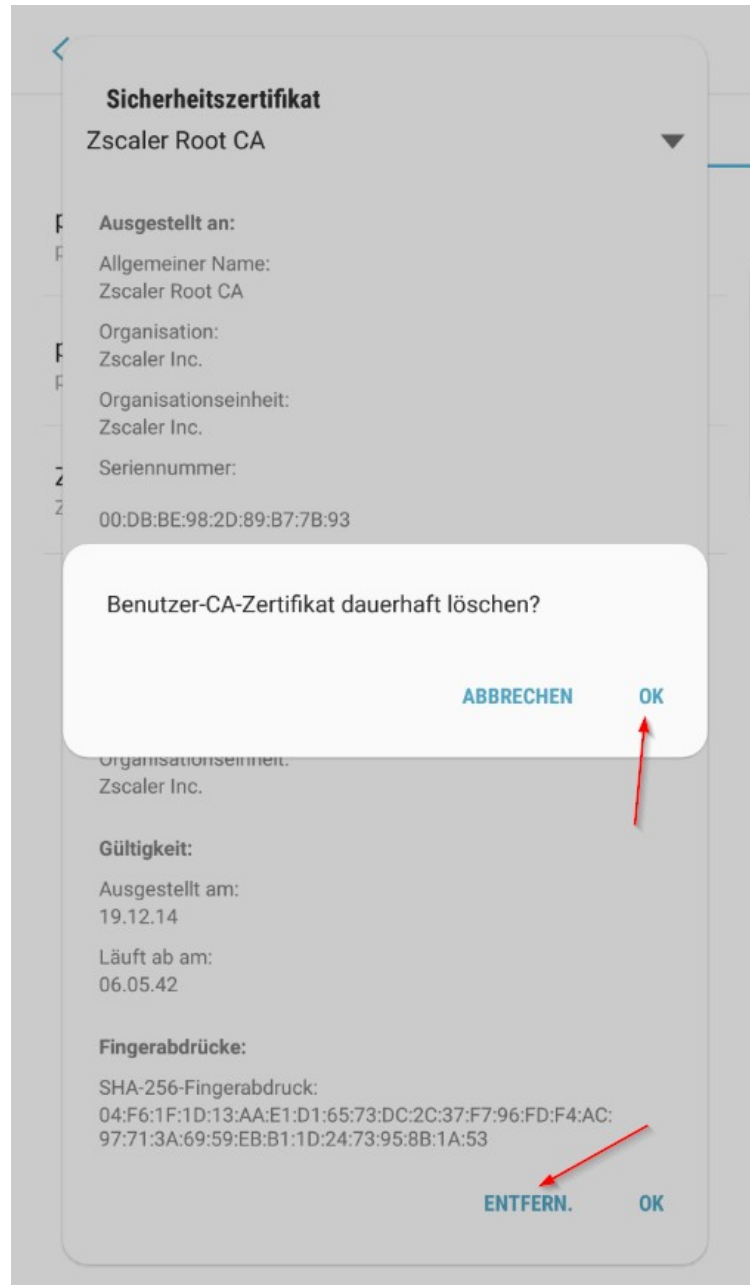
Sicherheitszertifikat

Zscaler Root CA

Ausgestellt an:

Allgemeiner Name:
Zscaler Root CA

Organisation:
Zscaler Inc.

Organisationseinheit:
Zscaler Inc.

Seriennummer:

00:DB:BE:98:2D:89:B7:7B:93

Benutzer-CA-Zertifikat dauerhaft löschen?

ABBRECHEN OK

Organisationseinheit:
Zscaler Inc.

Gültigkeit:

Ausgestellt am:
19.12.14

Läuft ab am:
06.05.42

Fingerabdrücke:

SHA-256-Fingerabdruck:
04:F6:1F:1D:13:AA:E1:D1:65:73:DC:2C:37:F7:96:FD:F4:AC:97:71:3A:69:59:EB:B1:1D:24:73:95:8B:1A:53

ENTFERN. OK